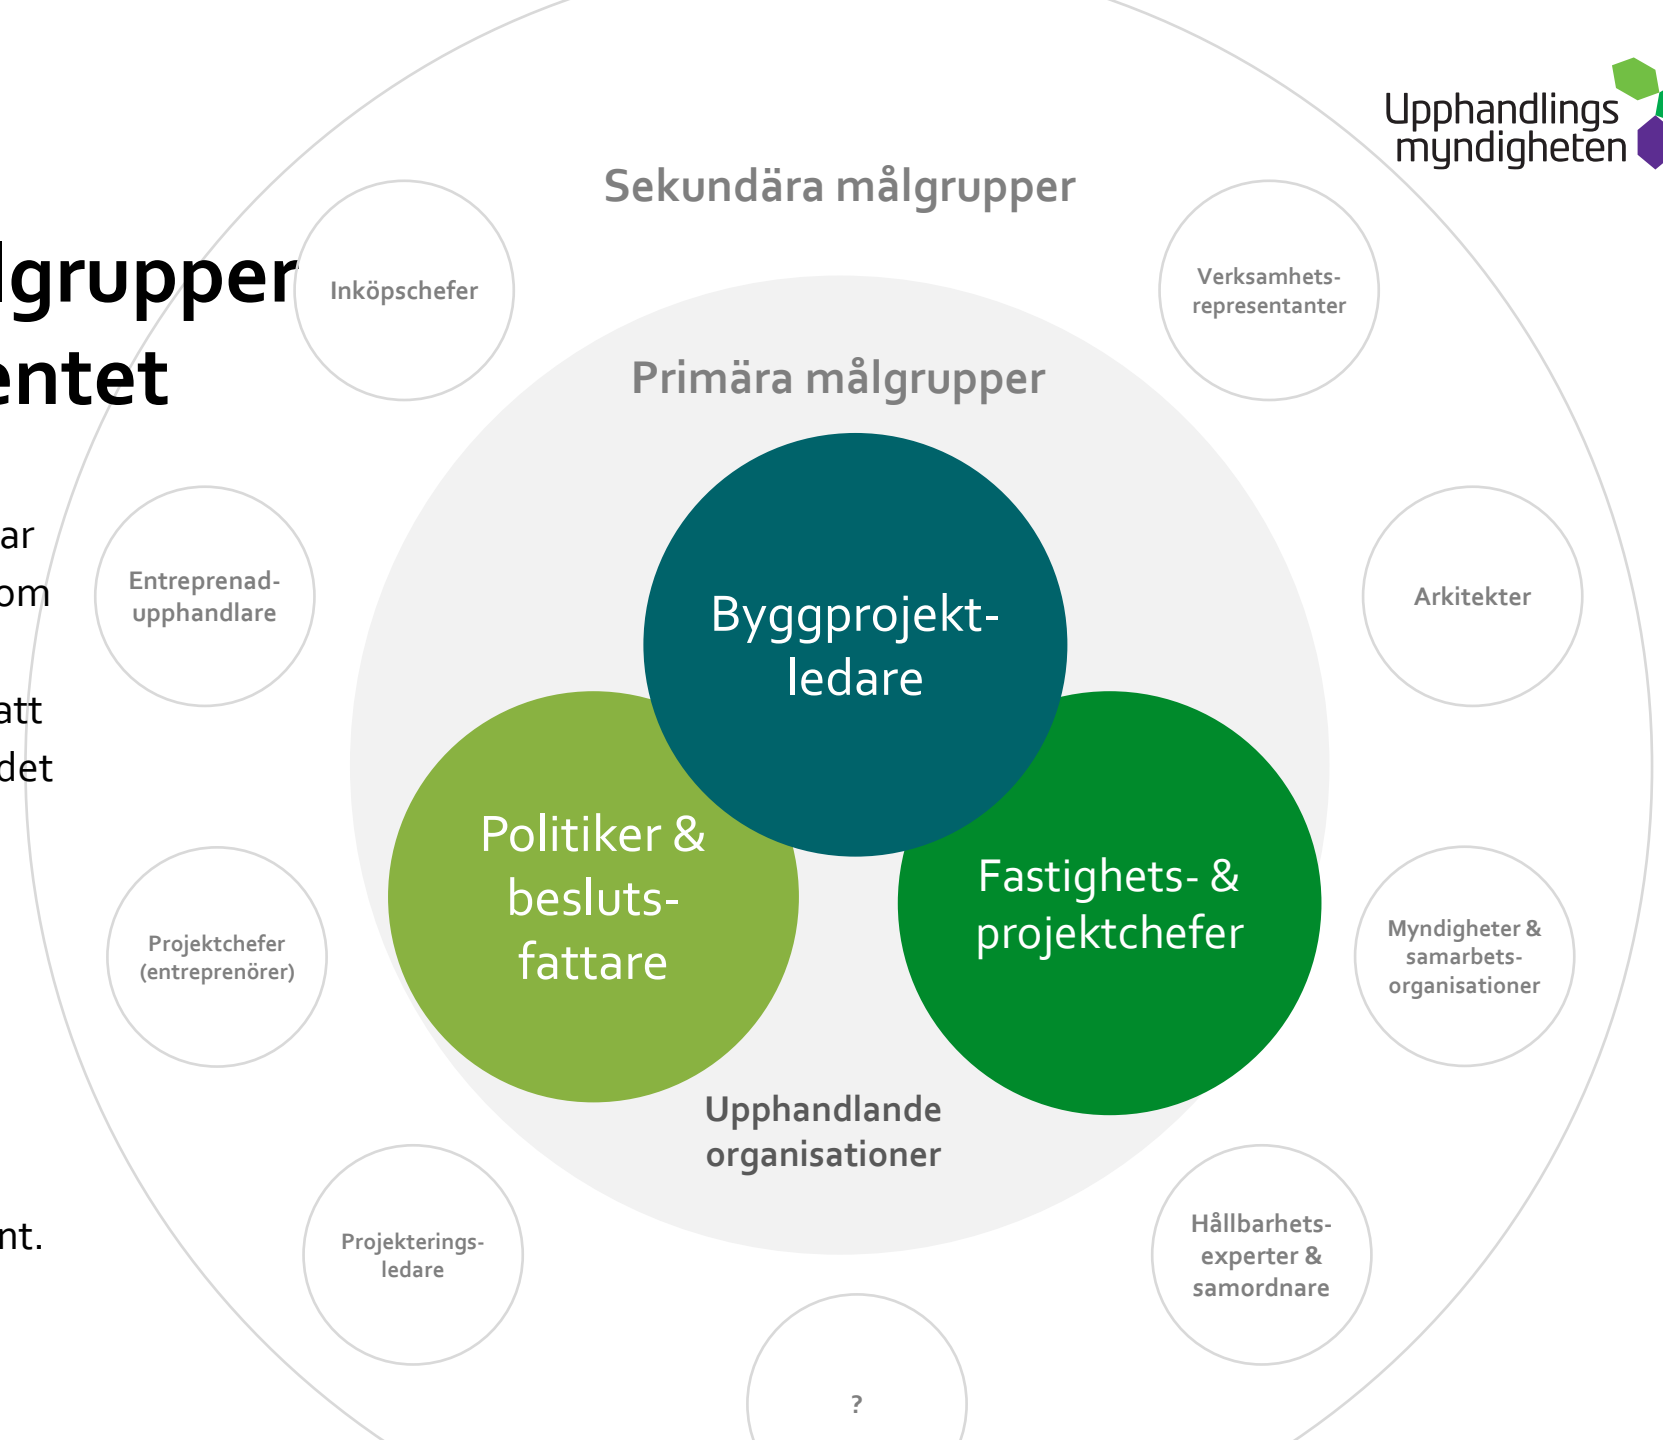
lgrupper
entet

ar
om

att
det

nt.

Upphandlings
myndigheten

Sekundära målgrupper

Inköpschefer

Verksamhets-representanter

Primära målgrupper

Entreprenad-upphandlare

Arkitekter

Byggprojekt-ledare

Politiker & besluts-fattare

Fastighets- & projektchefer

Projektchefer (entreprenörer)

Myndigheter & samarbets-organisationer

Upphandlande organisationer

Projekterings-ledare

Hållbarhets-experter & samordnare

?